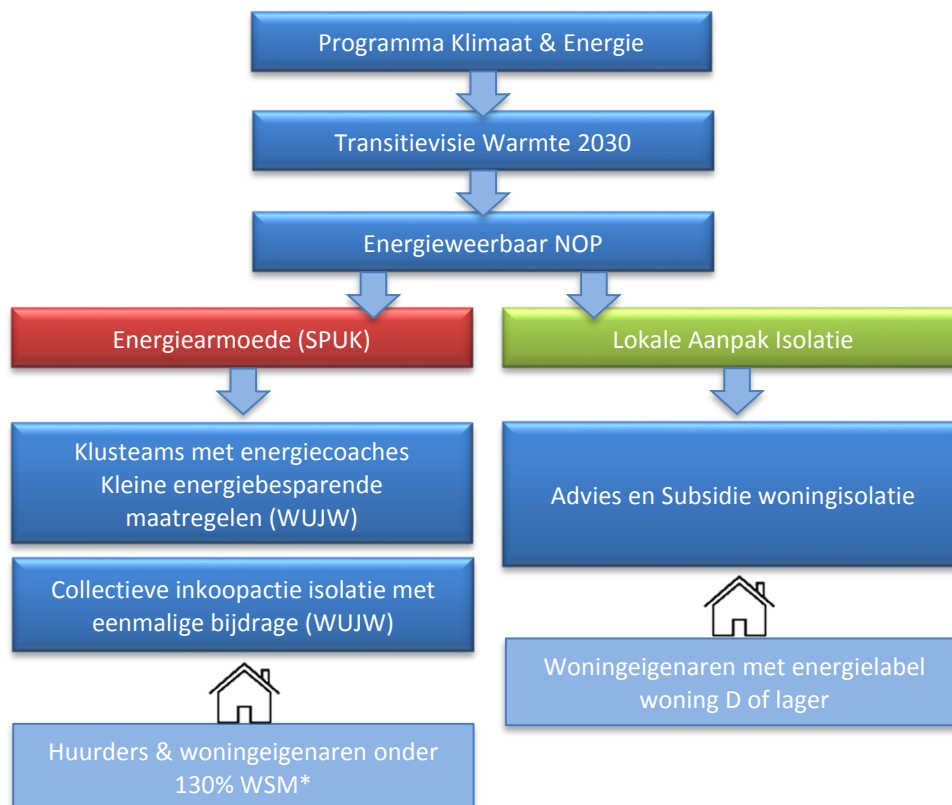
Programma Klimaat & Energie

Transitievisie Warmte 2030

Energieweerbaar NOP

Energiearmoede (SPUK)

Lokale Aanpak Isolatie

Klusteams met energiecoaches
Kleine energiebesparende maatregelen (WUJW)

Advies en Subsidie woningisolatie

Collectieve inkoopactie isolatie met eenmalige bijdrage (WUJW)

Woningeigenaren met energielabel woning D of lager

Huurders & woningeigenaren onder 130% WSM*